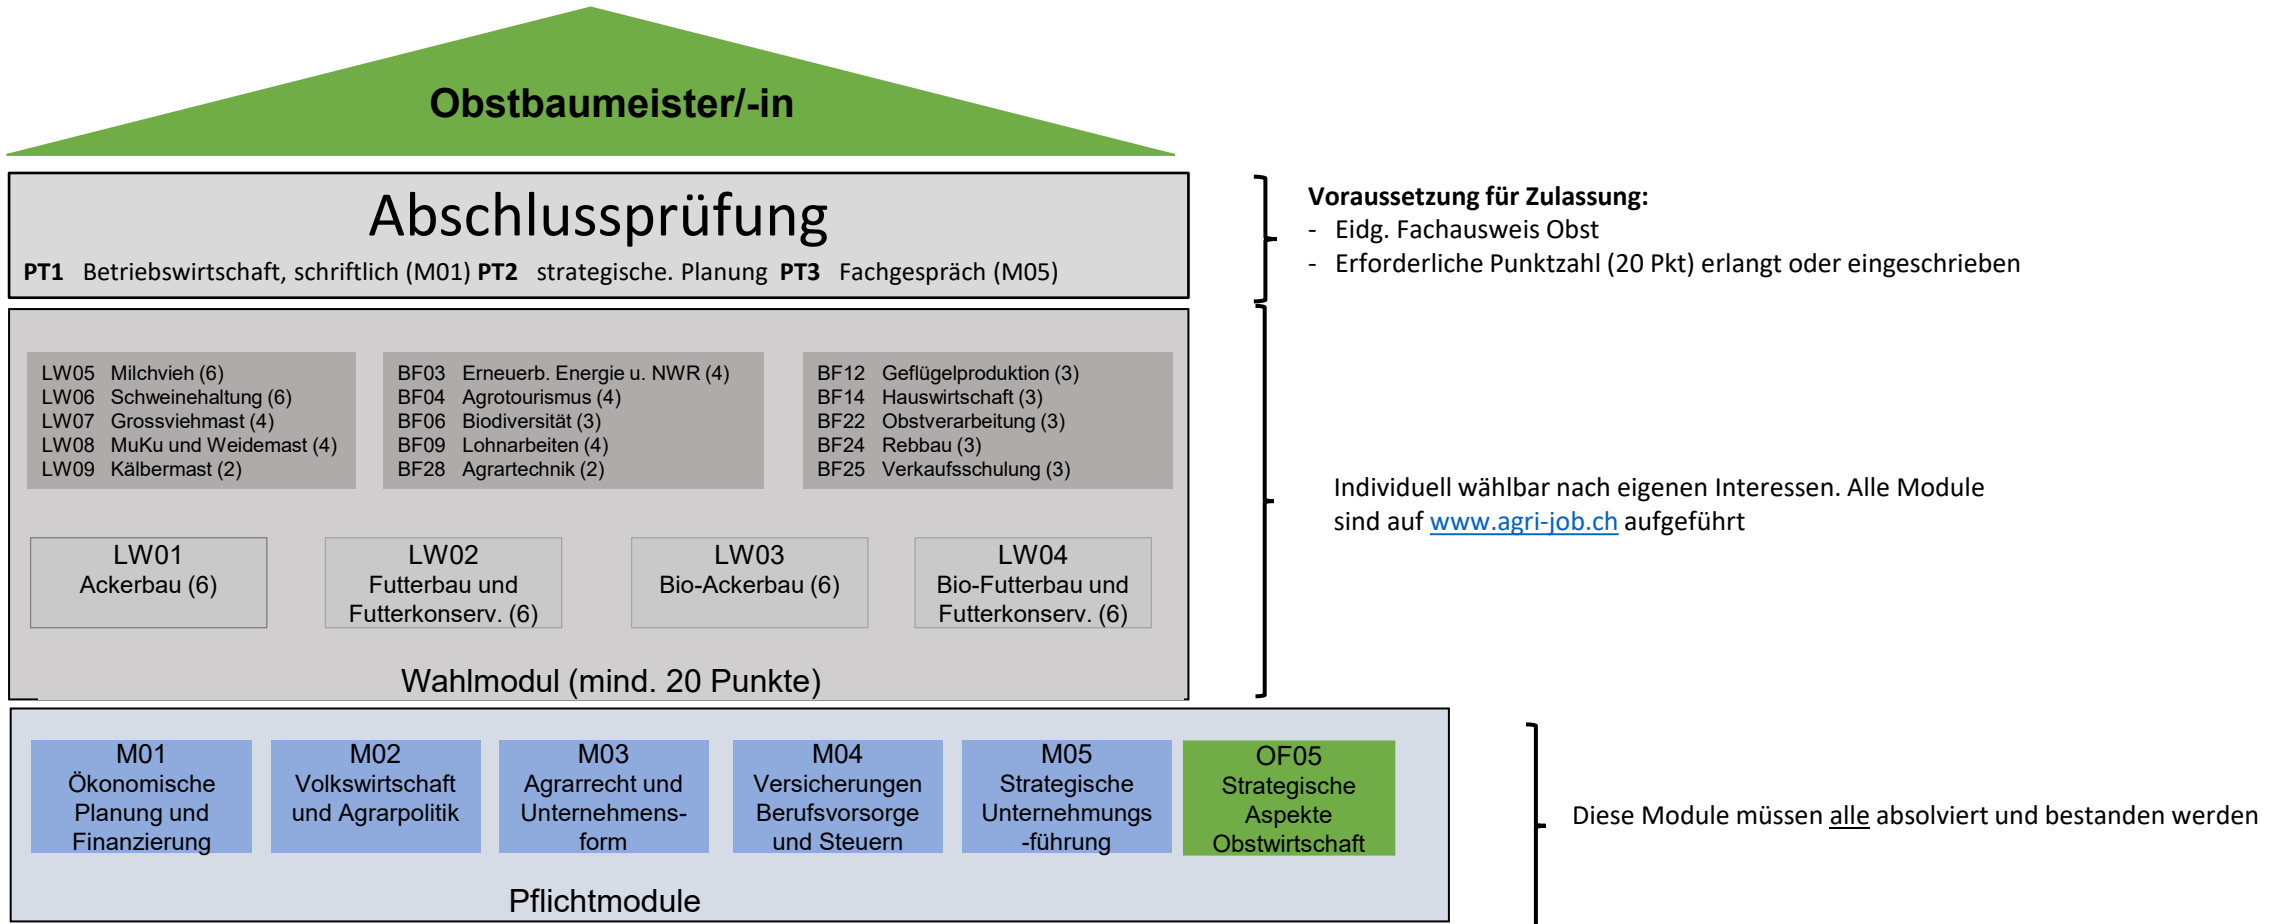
Obstbaumeister/-in

Abschlussprüfung

**PT1** Betriebswirtschaft, schriftlich (M01) **PT2** strategische. Planung **PT3** Fachgespräch (M05)

**Voraussetzung für Zulassung:**
- Eidg. Fachausweis Obst
- Erforderliche Punktzahl (20 Pkt) erlangt oder eingeschrieben

LW05 Milchvieh (6)
LW06 Schweinehaltung (6)
LW07 Grossviehmast (4)
LW08 MuKu und Weidemast (4)
LW09 Kälbermast (2)

BF03 Erneuerb. Energie u. NWR (4)
BF04 Agrotourismus (4)
BF06 Biodiversität (3)
BF09 Lohnarbeiten (4)
BF28 Agrartechnik (2)

BF12 Geflügelproduktion (3)
BF14 Hauswirtschaft (3)
BF22 Obstverarbeitung (3)
BF24 Rebbau (3)
BF25 Verkaufsschulung (3)

LW01
Ackerbau (6)

LW02
Futterbau und Futterkonserv. (6)

LW03
Bio-Ackerbau (6)

LW04
Bio-Futterbau und Futterkonserv. (6)

Wahlmodul (mind. 20 Punkte)

Individuell wählbar nach eigenen Interessen. Alle Module sind auf www.agri-job.ch aufgeführt

M01
Ökonomische Planung und Finanzierung

M02
Volkswirtschaft und Agrarpolitik

M03
Agrarrecht und Unternehmens-form

M04
Versicherungen Berufsvorsorge und Steuern

M05
Strategische Unternehmungs -führung

OF05
Strategische Aspekte Obstwirtschaft

Pflichtmodule

Diese Module müssen alle absolviert und bestanden werden